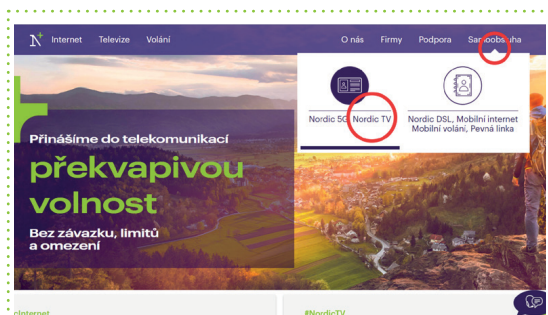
Internet Televize Volání

O nás Firmy Podpora Samoobsluha

Nordic 5G Nordic TV

Nordic DSL, Mobilní internet Mobilní volání, Pevná linka

Přinášíme do telekomunikací

překvapivou volnost

Bez závazku, limitů a omezení

cInternet

#NordicTV